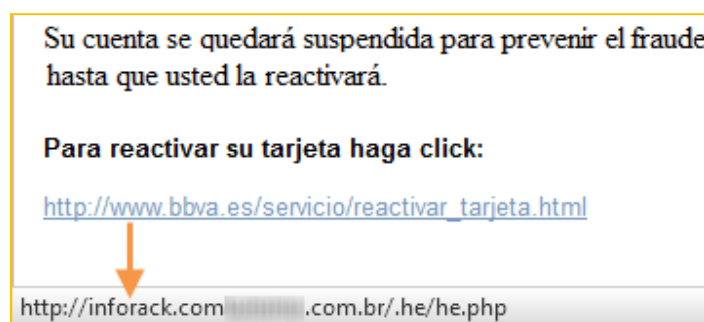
Su cuenta se quedará suspendida para prevenir el fraude hasta que usted la reactivará.

Para reactivar su tarjeta haga click:

http://www.bbva.es/servicio/reactivar_tarjeta.html

http://inforack.com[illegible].com.br/.he/he.php